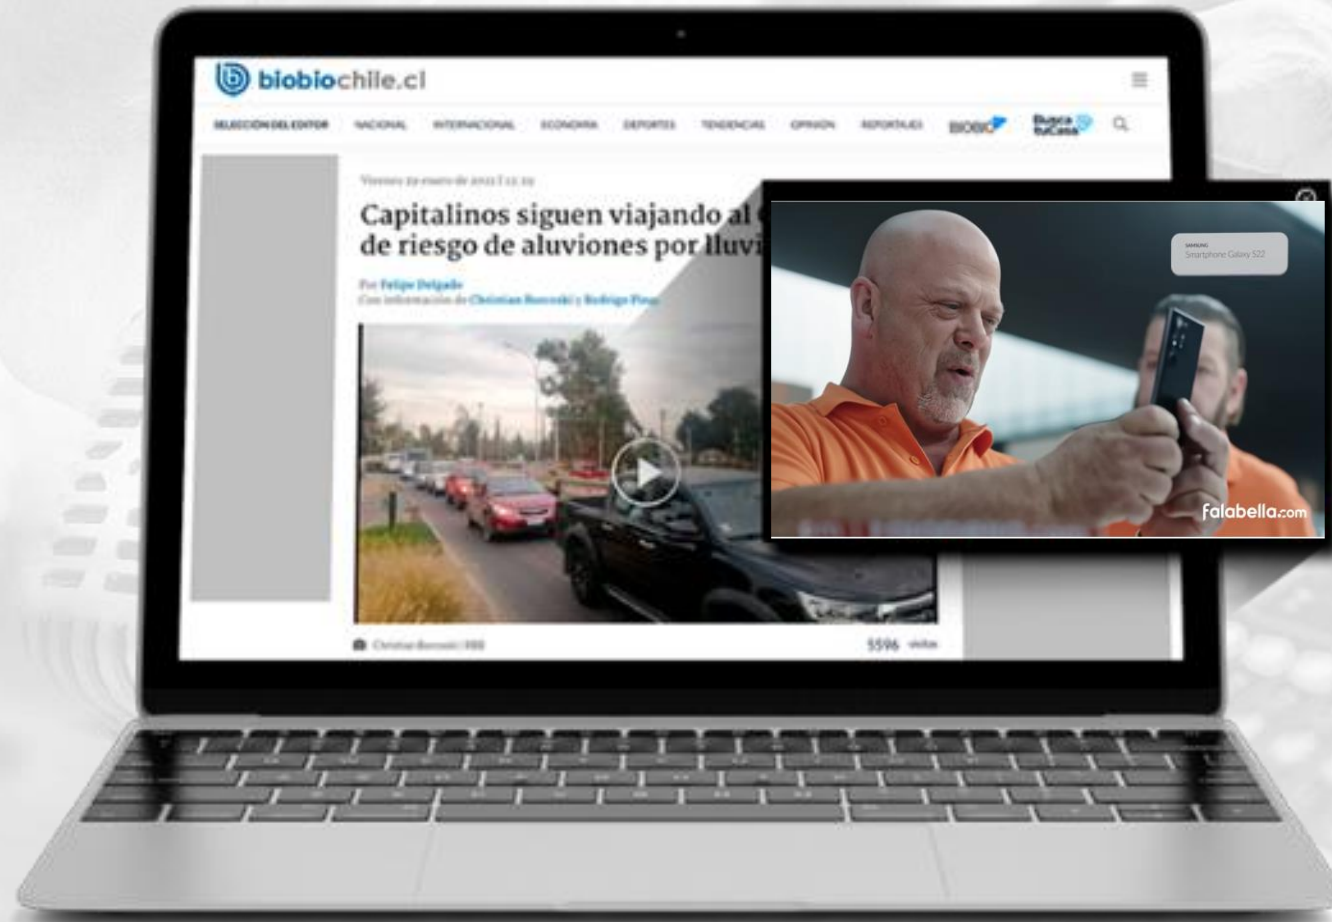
biobiochile.cl

SELECCIÓN DEL EDITOR NACIONAL INTERNACIONAL ECONOMÍA DEPORTES TENDENCIAS OPINIÓN REPORTAJES BIOBIO Busca tuCasa

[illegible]

Capitalinos siguen viajando al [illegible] de riesgo de aluviones por lluvi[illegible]

Por Felipe Delgado
Con información de Christian Borovski y Rodrigo Pino

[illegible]

5596 visitas

SAMSUNG
Smartphone Galaxy S22

falabella.com